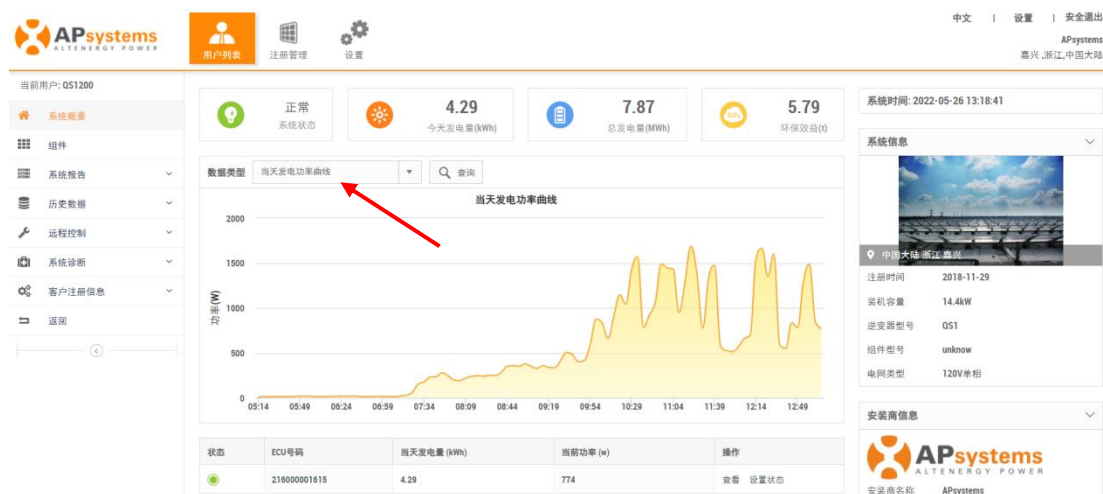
APsystems
ALTENERGY POWER

用户列表
注册管理
设置

中文 | 设置 | 安全退出
APsystems
嘉兴,浙江,中国大陆

当前用户: QS1200
系统概要
组件
系统报告
历史数据
远程控制
系统诊断
客户注册信息
返回

正常
系统状态

4.29
今天发电量(kWh)

7.87
总发电量(MWh)

5.79
环保效益(t)

数据类型 当天发电功率曲线 查询

当天发电功率曲线

功率(W)
2000
1500
1000
500
0
05:14 05:49 06:24 06:59 07:34 08:09 08:44 09:19 09:54 10:29 11:04 11:39 12:14 12:49

| 状态 | ECU号码 | 当天发电量 (kWh) | 当前功率 (w) | 操作 |
|---|---|---|---|---|
|  | 216000001615 | 4.29 | 774 | 查看 设置状态 |

系统时间: 2022-05-26 13:18:41

系统信息
中国大陆 浙江 嘉兴
注册时间 2018-11-29
装机容量 14.4kW
逆变器型号 QS1
组件型号 unknow
电网类型 120V单相

安装商信息
APsystems
ALTENERGY POWER
安装商名称 APsystems